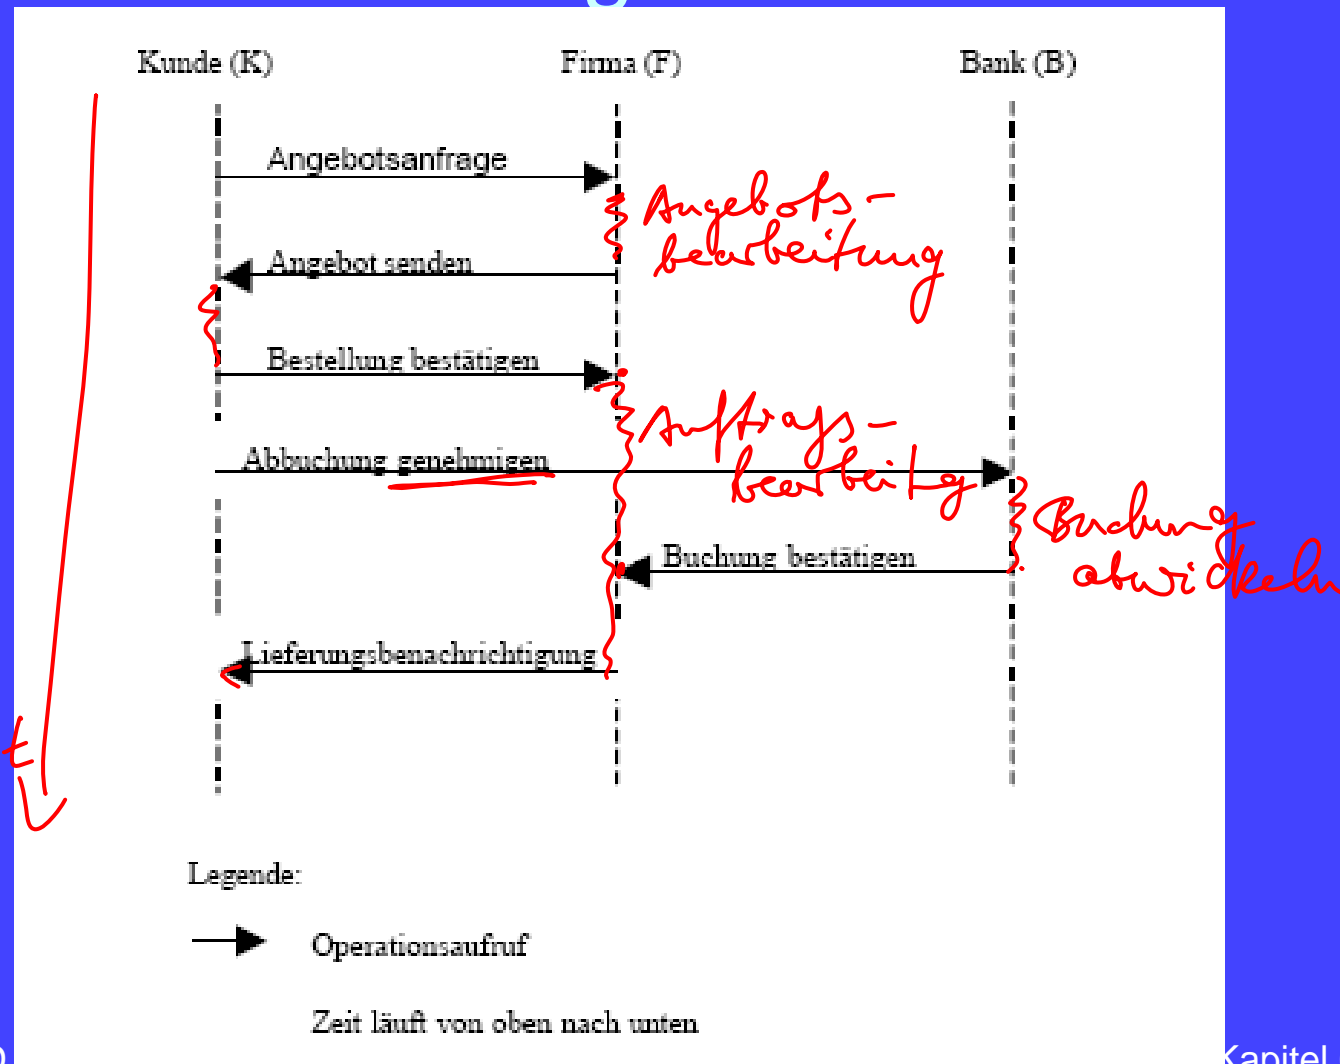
Kunde (K)

Firma (F)

Bank (B)

Angebotsanfrage

Angebotsbearbeitung

Angebot senden

Bestellung bestätigen

Auftragsbearbeitung

Abbuchung genehmigen

Buchung abwickeln

Buchung bestätigen

Lieferungsbenachrichtigung

t

Legende:

Operationsaufruf

Zeit läuft von oben nach unten

Kapitel